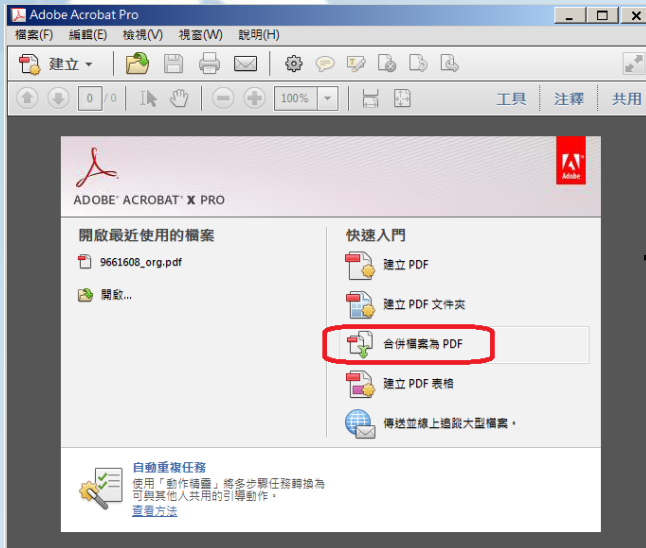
Adobe Acrobat Pro

檔案(F) 編輯(E) 檢視(V) 視窗(W) 說明(H)

建立

0 / 0 100% 工具 注釋 共用

ADOBE® ACROBAT® X PRO

Adobe

開啟最近使用的檔案

9661608_org.pdf

開啟...

快速入門

建立 PDF

建立 PDF 文件夾

合併檔案為 PDF

建立 PDF 表格

傳送並線上追蹤大型檔案。

自動重複任務

使用「動作精靈」將多步驟任務轉換為可與其他人共用的引導動作。

查看方法